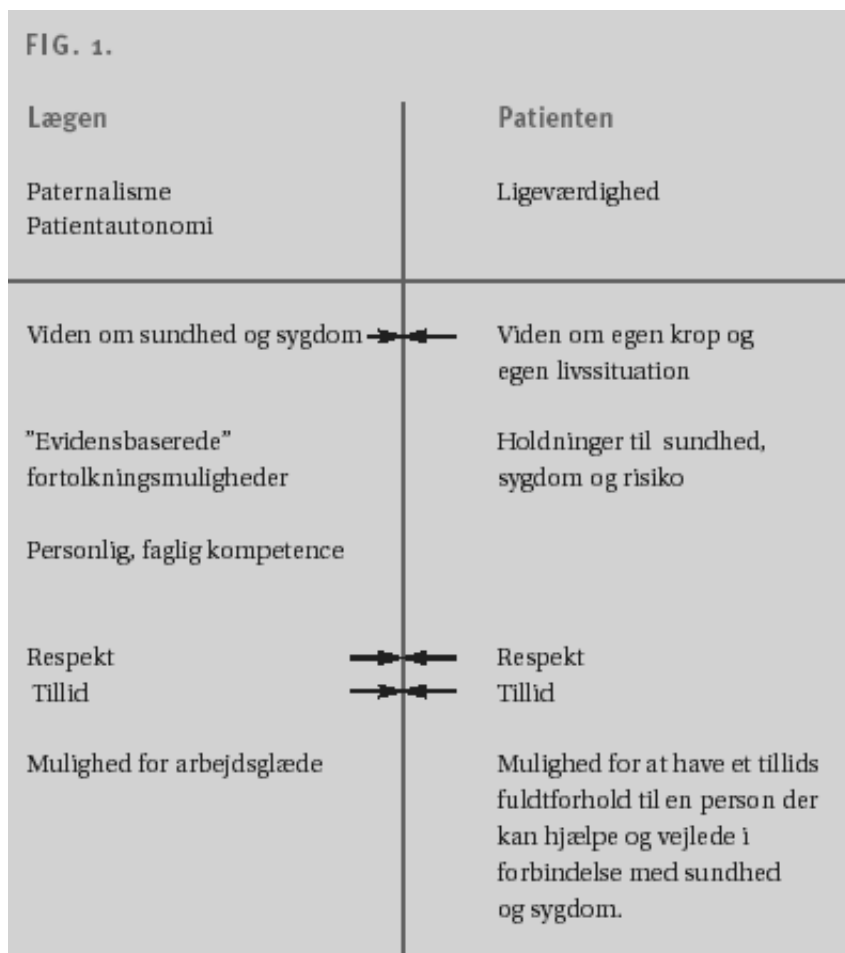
FIG. 1.

| Lægen | Patienten |
|---|---|
| Paternalisme<br>Patientautonomi | Ligeværdighed |
| Viden om sundhed og sygdom | Viden om egen krop og egen livssituation |
| "Evidensbaserede" fortolkningsmuligheder | Holdninger til sundhed, sygdom og risiko |
| Personlig, faglig kompetence | |
| Respekt<br>Tillid | Respekt<br>Tillid |
| Mulighed for arbejdsglæde | Mulighed for at have et tillids fuldtforhold til en person der kan hjælpe og vejlede i forbindelse med sundhed og sygdom. |